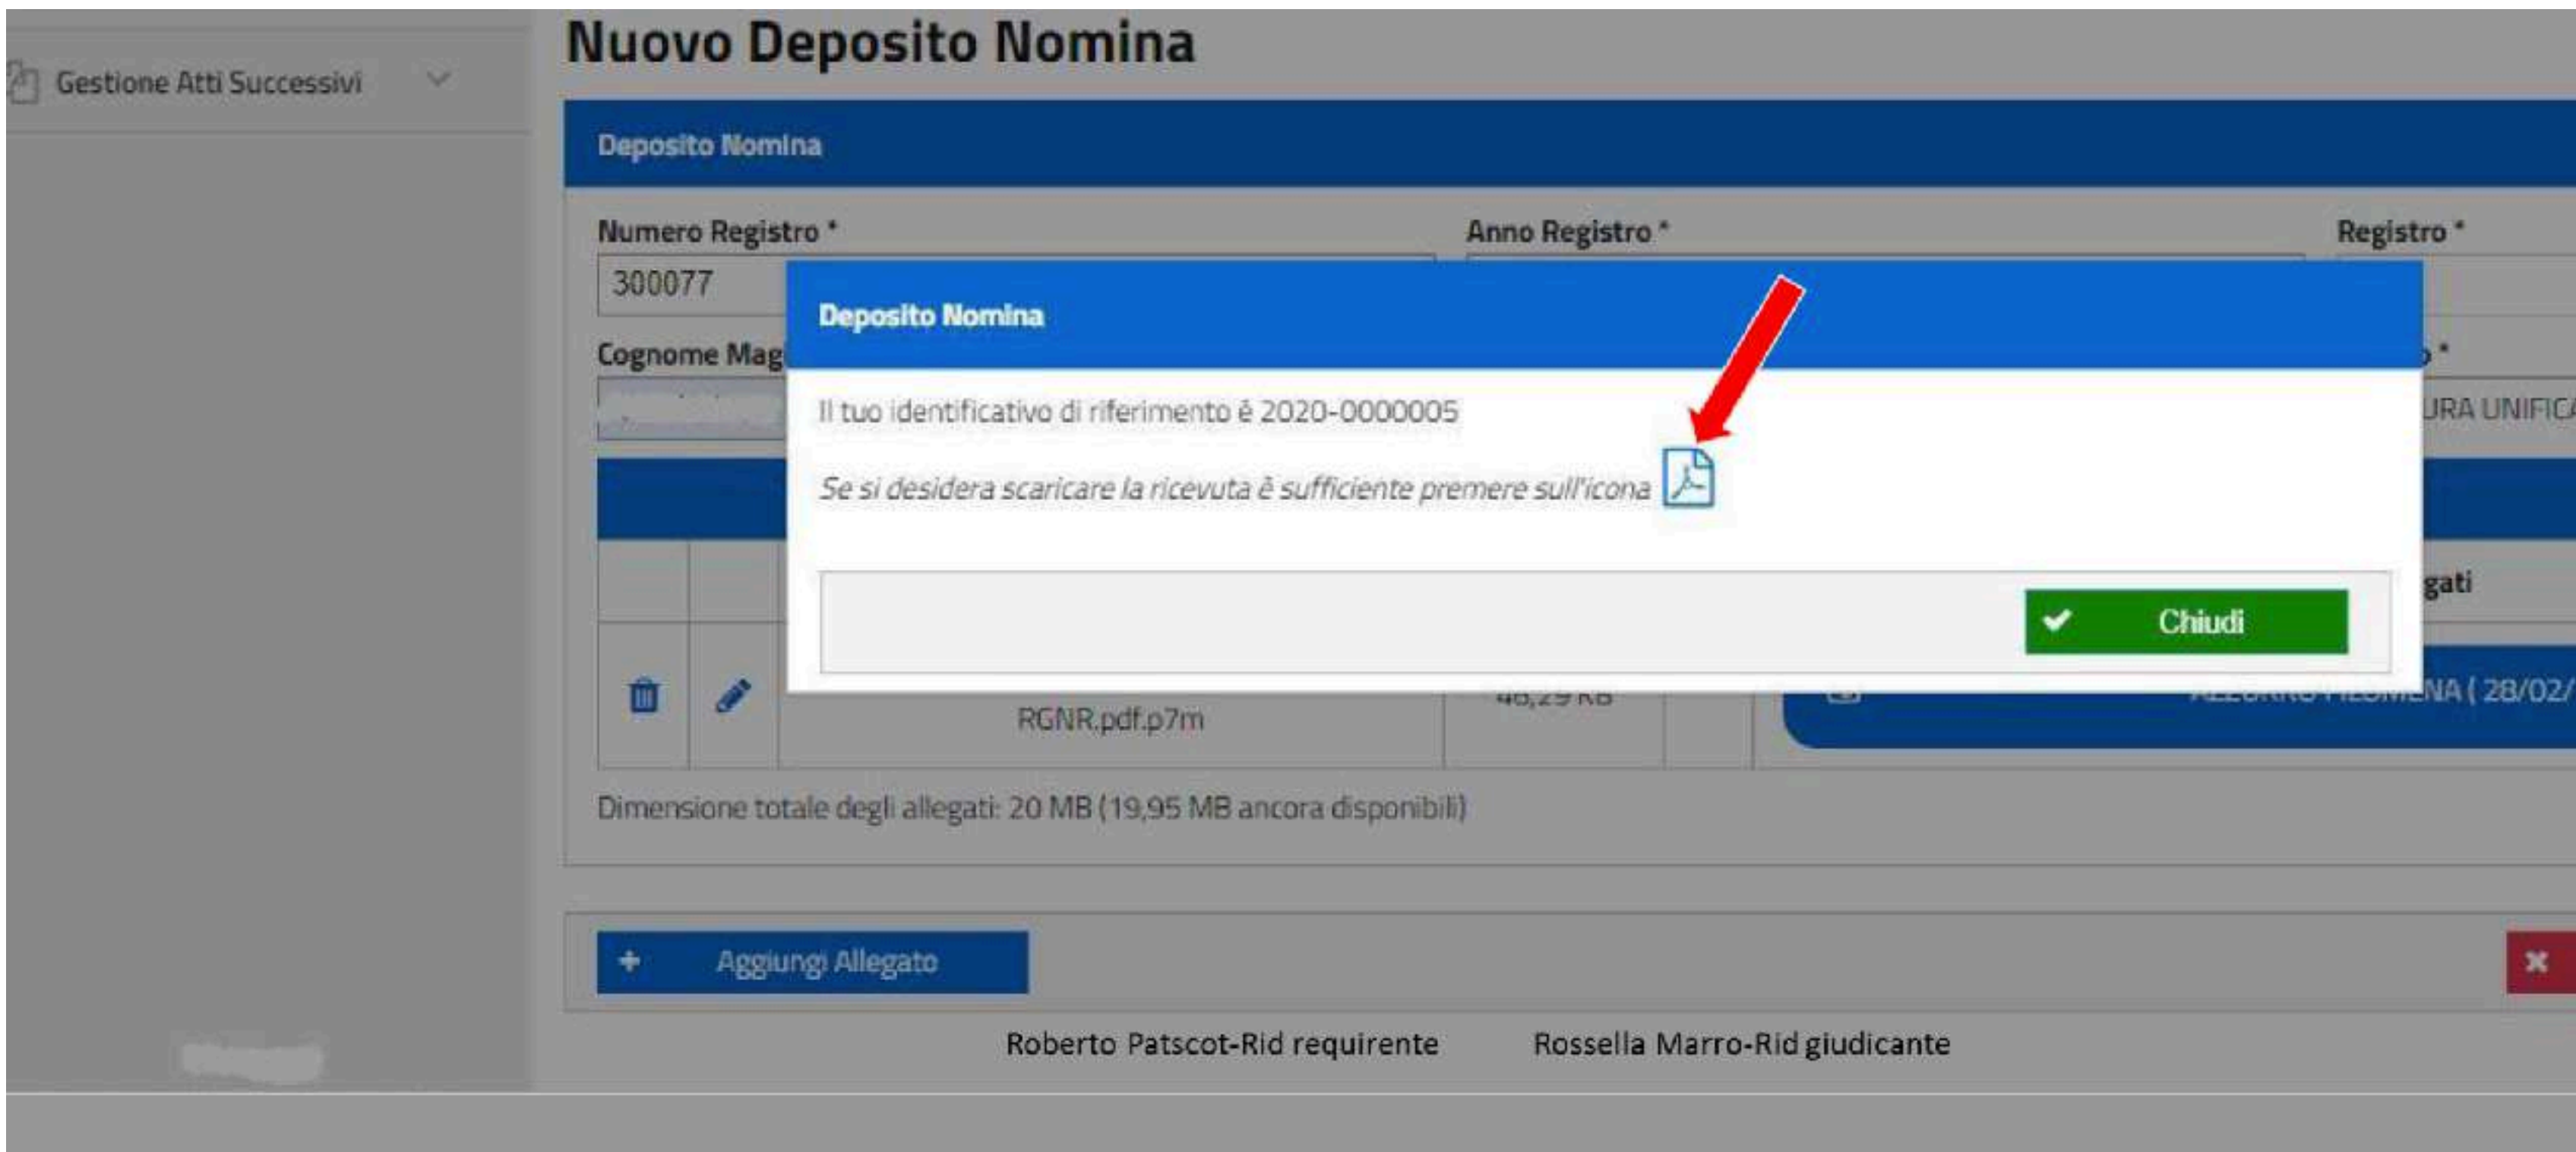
Gestione Atti Successivi

Nuovo Deposito Nomina

Deposito Nomina

Numero Registro *
300077

Anno Registro *

Registro *

Cognome Mag

URA UNIFIC

Deposito Nomina

Il tuo identificativo di riferimento è 2020-0000005

Se si desidera scaricare la ricevuta è sufficiente premere sull'icona

Chiudi

gati

RGNR.pdf.p7m

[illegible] KB

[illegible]NA ( 28/02/

Dimensione totale degli allegati: 20 MB (19,95 MB ancora disponibili)

Aggiungi Allegato

Roberto Patscot-Rid requirente     Rossella Marro-Rid giudicante